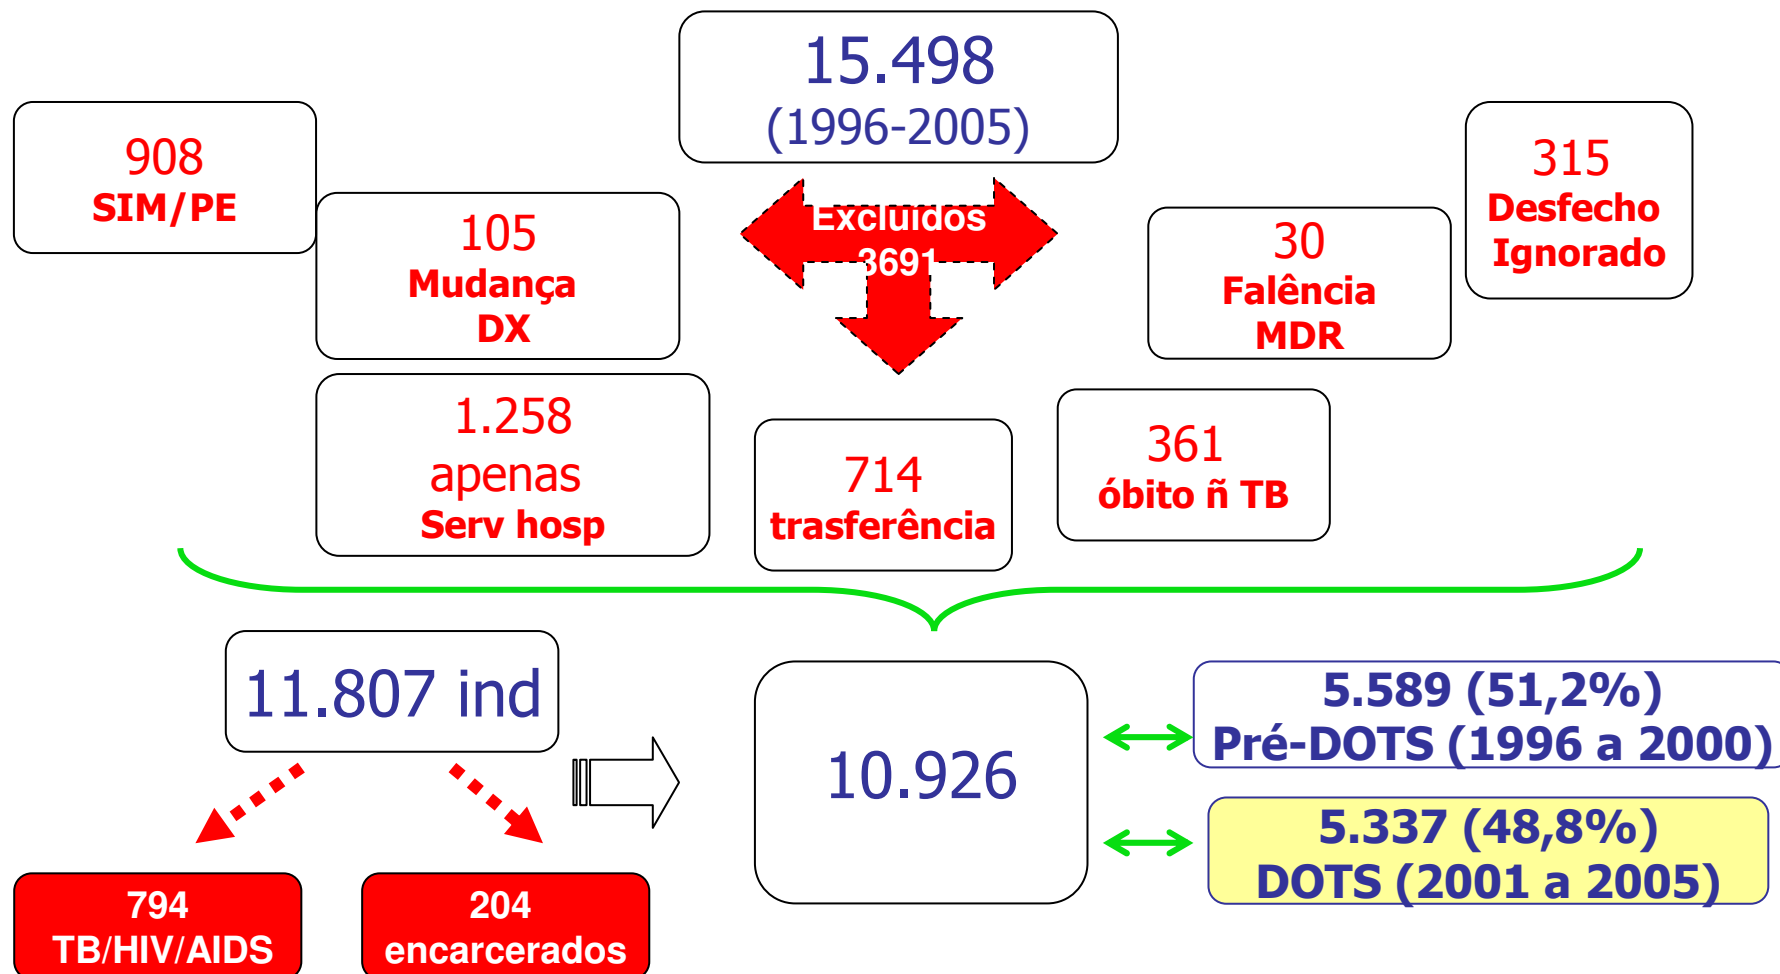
15.498
(1996-2005)

908
SIM/PE

105
Mudança
DX

Excluidos
3691

30
Falência
MDR

315
Desfecho
Ignorado

1.258
apenas
Serv hosp

714
trasferência

361
óbito ñ TB

11.807 ind

10.926

5.589 (51,2%)
Pré-DOTS (1996 a 2000)

5.337 (48,8%)
DOTS (2001 a 2005)

794
TB/HIV/AIDS

204
encarcerados